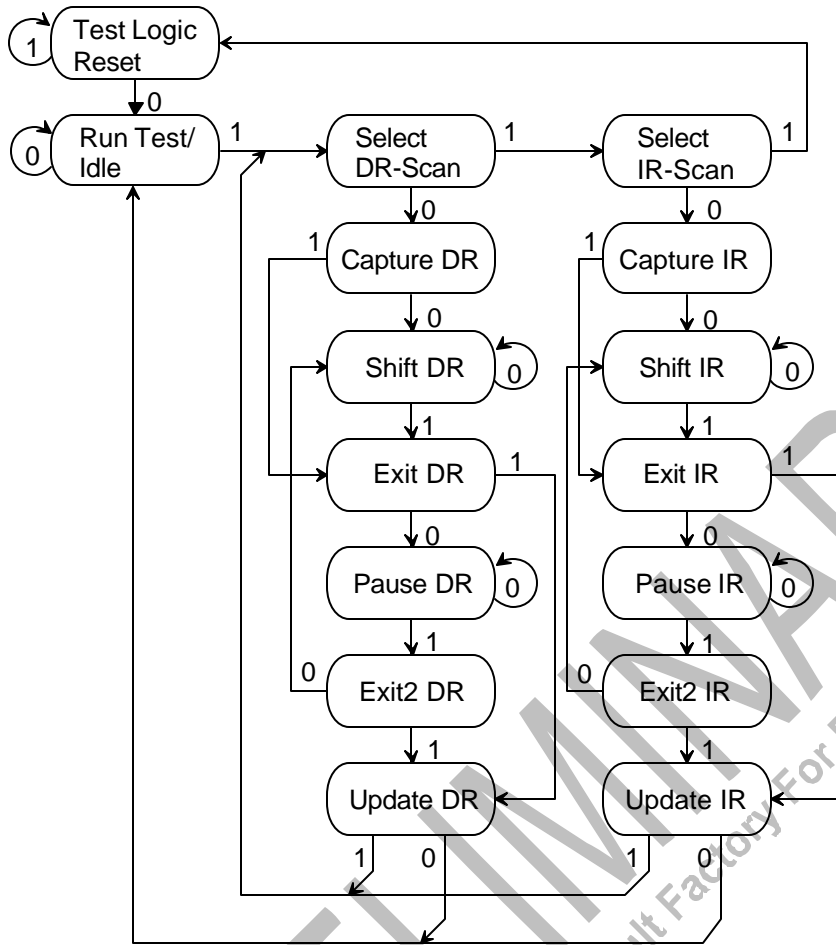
1
Test Logic Reset
0
0
Run Test/ Idle
1
Select DR-Scan
1
Select IR-Scan
1
0
0
1
Capture DR
1
Capture IR
0
0
Shift DR
0
Shift IR
0
1
1
Exit DR
1
Exit IR
1
0
0
Pause DR
0
Pause IR
0
1
1
0
Exit2 DR
0
Exit2 IR
1
1
Update DR
Update IR
1
0
1
0

PRELIMINA
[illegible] Fault Factory For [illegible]